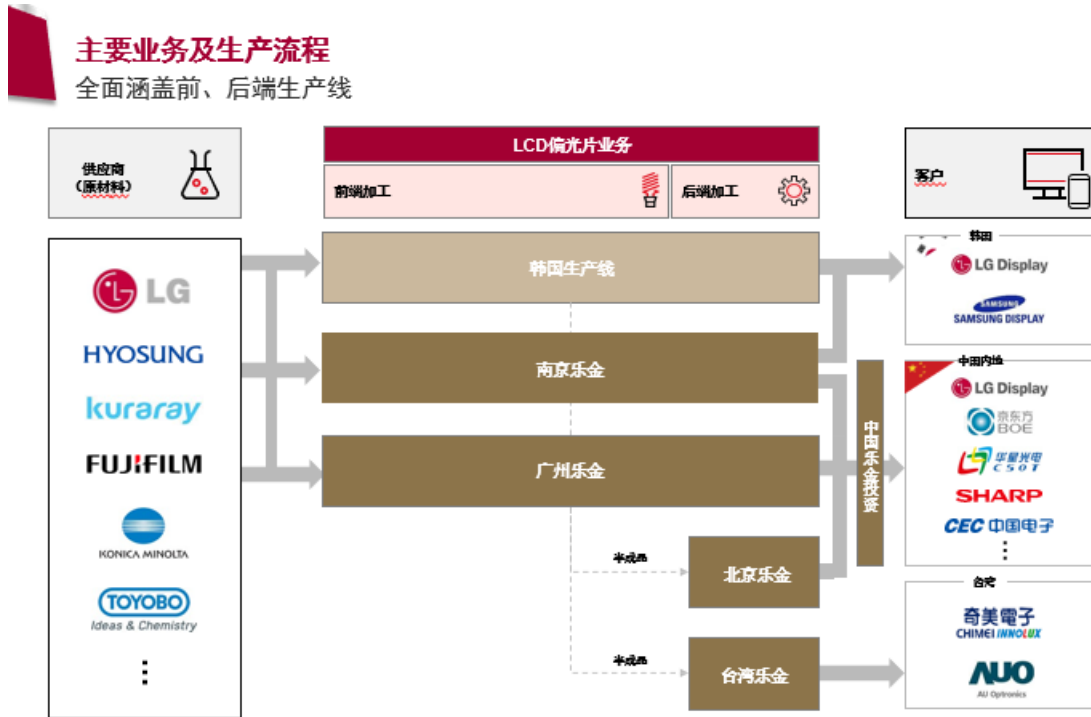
主要业务及生产流程
全面涵盖前、后端生产线

供应商
（原材料）

LCD偏光片业务
前端加工
后端加工

客户

LG
HYOSUNG
kuraray
FUJIFILM
KONICA MINOLTA
TOYOBO
Ideas & Chemistry
⋮

韩国生产线
南京乐金
广州乐金
北京乐金
台湾乐金
半成品
半成品
中国乐金投资

韩国
LG Display
SAMSUNG
SAMSUNG DISPLAY

中国内地
LG Display
京东方
BOE
华星光电
CSOT
SHARP
CEC 中国电子
⋮

台湾
奇美電子
CHIMEI INNOLUX
AUO
AU Optronics